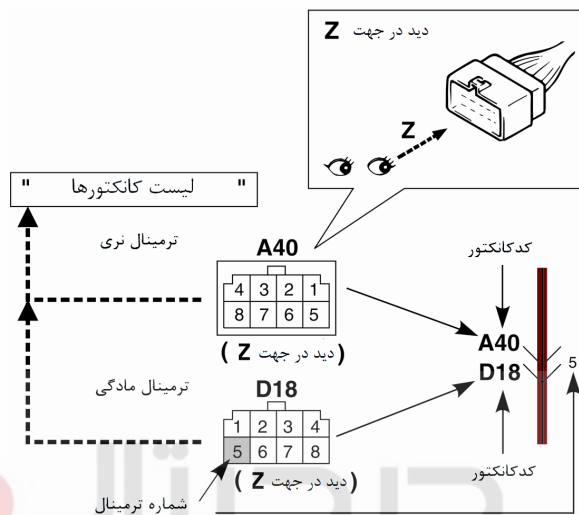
دید در جهت Z

Z

"   لیست کانکتورها   "

ترمینال نری

A40

| 4 | 3 | 2 | 1 |
|---|---|---|---|
| 8 | 7 | 6 | 5 |

( دید در جهت Z )

کدکانکتور

A40
D18

5

ترمینال مادگی

D18

| 1 | 2 | 3 | 4 |
|---|---|---|---|
| 5 | 6 | 7 | 8 |

( دید در جهت Z )

کدکانکتور

شماره ترمینال